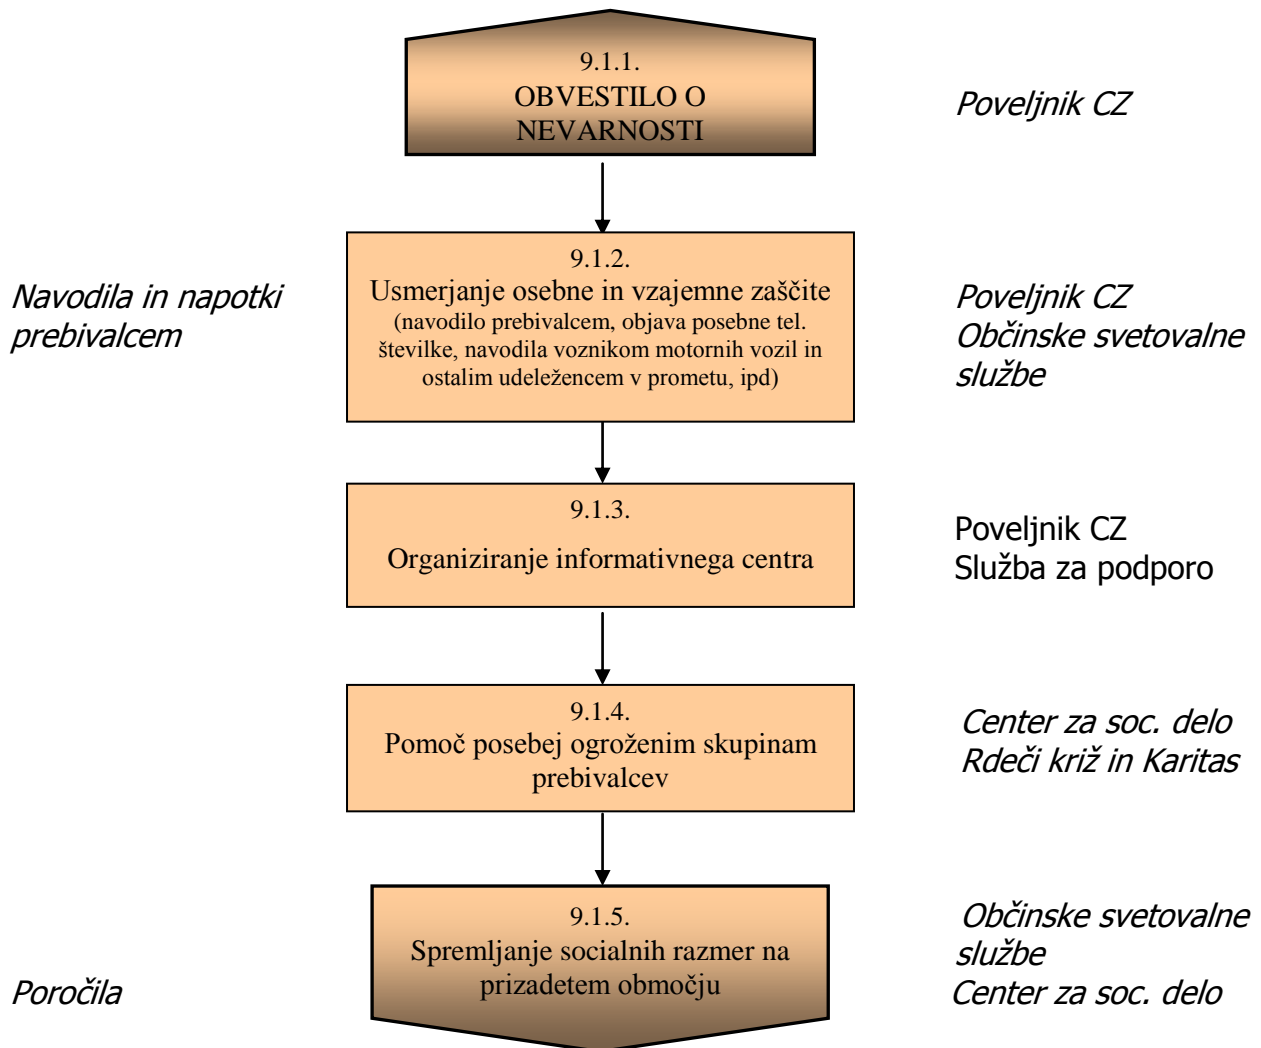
9.1.1.
OBVESTILO O NEVARNOSTI

Poveljnik CZ

Navodila in napotki prebivalcem

9.1.2.
Usmerjanje osebne in vzajemne zaščite
(navodilo prebivalcem, objava posebne tel. številke, navodila voznikom motornih vozil in ostalim udeležencem v prometu, ipd)

Poveljnik CZ
Občinske svetovalne službe

9.1.3.
Organiziranje informativnega centra

Poveljnik CZ
Služba za podporo

9.1.4.
Pomoč posebej ogroženim skupinam prebivalcev

Center za soc. delo
Rdeči križ in Karitas

Poročila

9.1.5.
Spremljanje socialnih razmer na prizadetem območju

Občinske svetovalne službe
Center za soc. delo